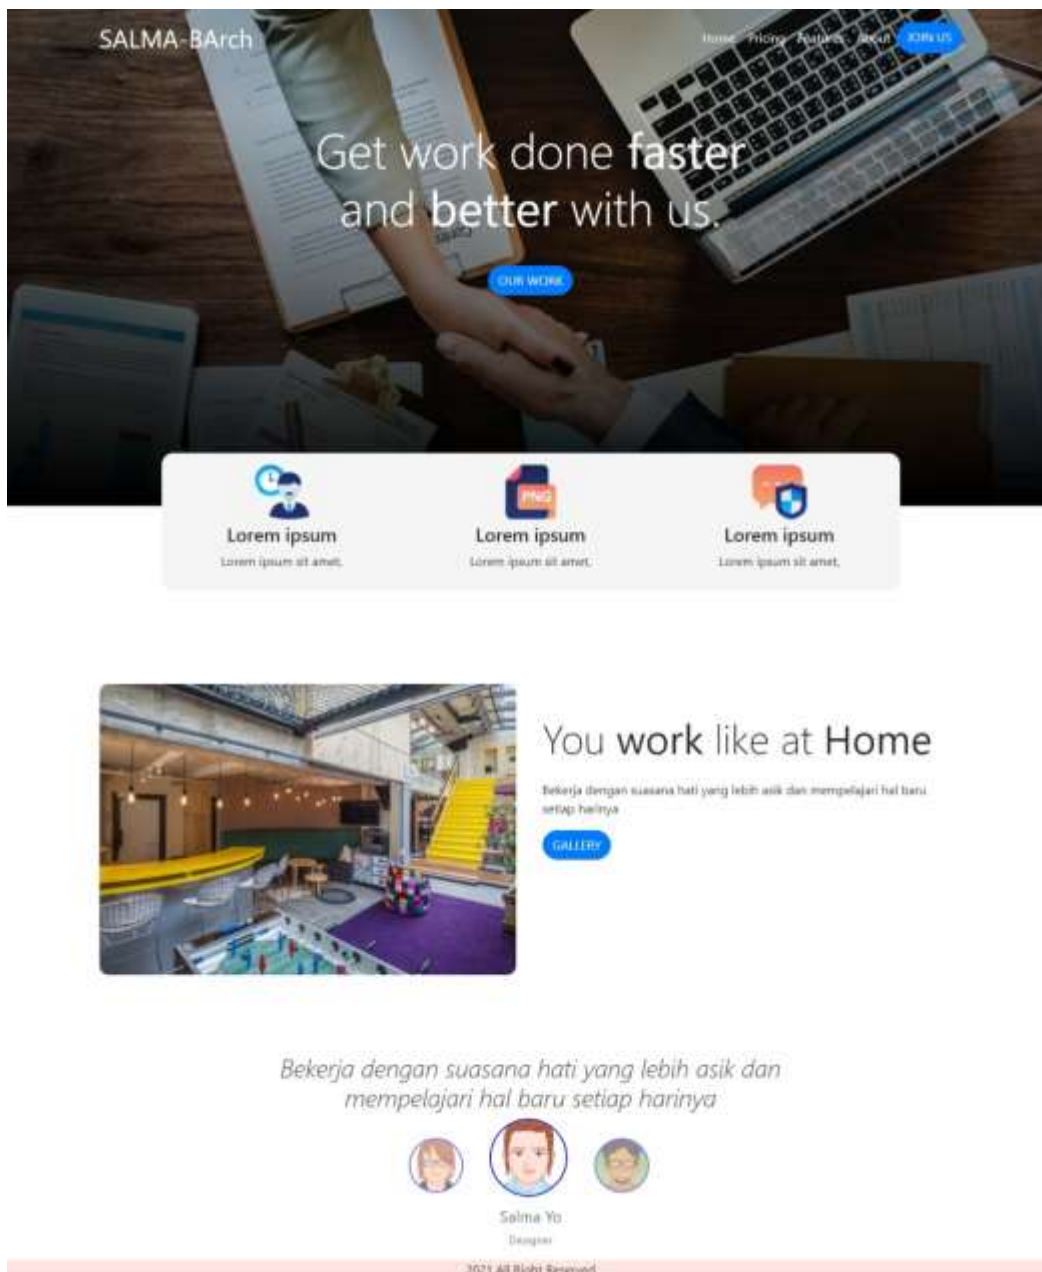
SALMA-BArch

Home Pricing Features About JOIN US

Get work done faster and better with us.

OUR WORK

Lorem ipsum
Lorem ipsum sit amet.

PNG

Lorem ipsum
Lorem ipsum sit amet.

Lorem ipsum
Lorem ipsum sit amet.

You work like at Home

Bekerja dengan suasana hati yang lebih asik dan mempelajari hal baru setiap harinya

GALLERY

Bekerja dengan suasana hati yang lebih asik dan mempelajari hal baru setiap harinya

Salma Yo
Designer

2021 All Right Reserved